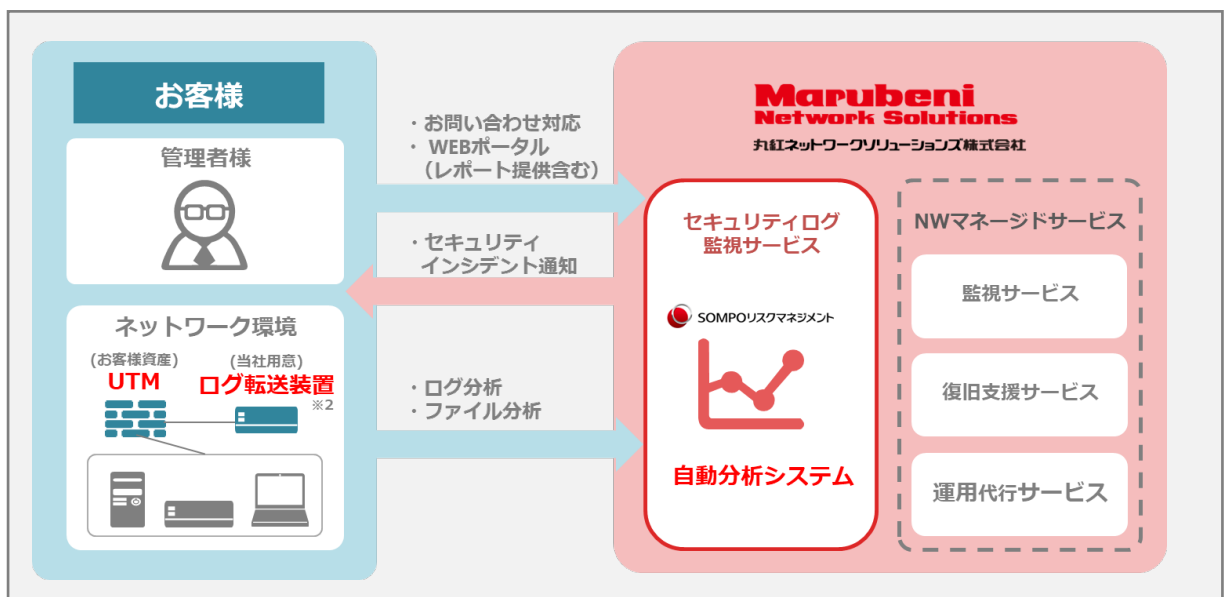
お客様

管理者様

ネットワーク環境

(お客様資産)
UTM

(当社用意)
ログ転送装置
※2

・お問い合わせ対応
・ WEBポータル
(レポート提供含む)

・セキュリティ
インシデント通知

・ログ分析
・ファイル分析

Marubeni
Network Solutions
丸紅ネットワークソリューションズ株式会社

セキュリティログ
監視サービス

SOMPOリスクマネジメント

自動分析システム

NWマネージドサービス

監視サービス

復旧支援サービス

運用代行サービス